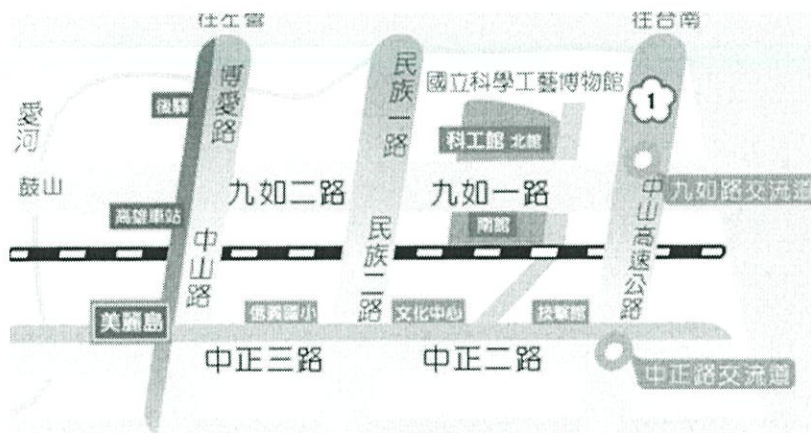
往左營
往台南
愛河
後驛
博愛路
民族一路
國立科學工藝博物館
1
科工館 北館
鼓山
九如二路
九如一路
中山高速公路
九如路交流道
高雄車站
南館
中山路
民族二路
美麗島
信義國小
文化中心
扶輪館
中正三路
中正二路
中正路交流道